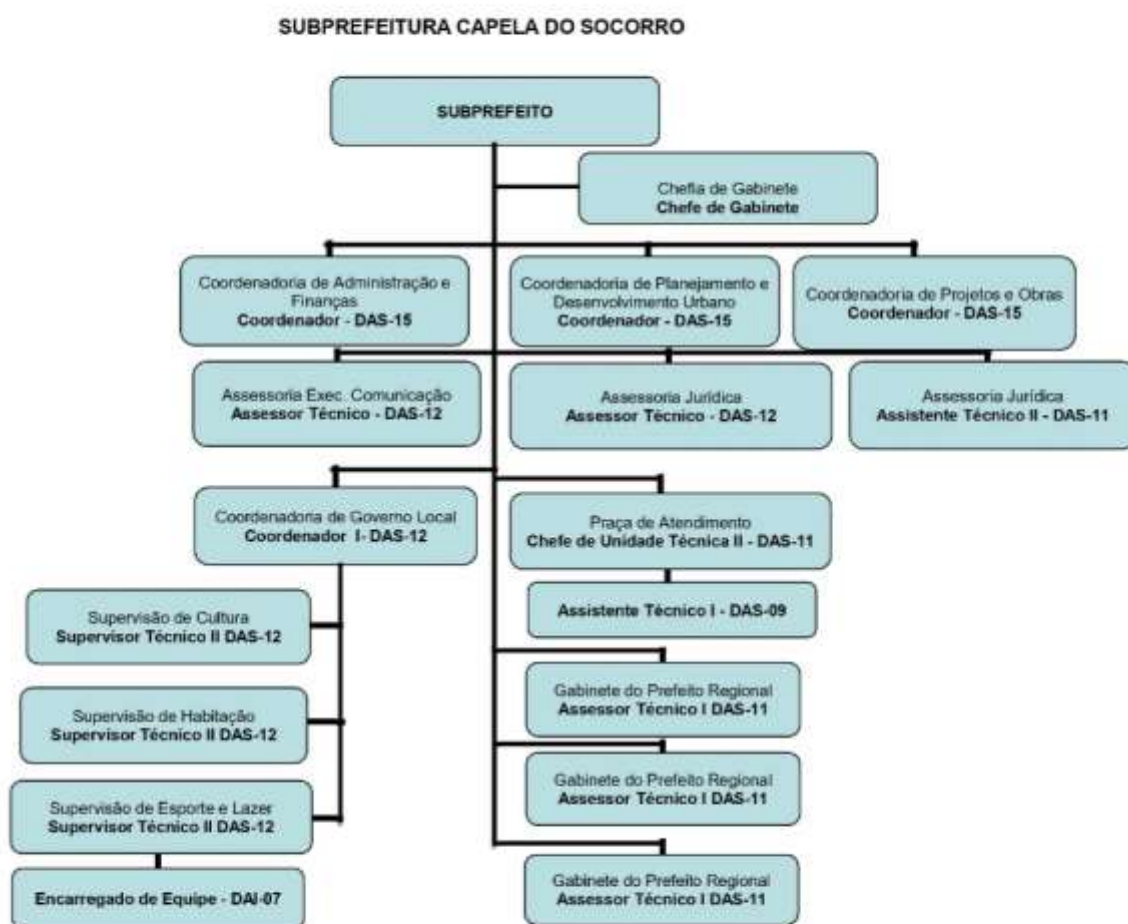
SUBPREFEITURA CAPELA DO SOCORRO

SUBPREFEITO

Chefia de Gabinete
Chefe de Gabinete

Coordenadoria de Administração e Finanças
Coordenador - DAS-15

Coordenadoria de Planejamento e Desenvolvimento Urbano
Coordenador - DAS-15

Coordenadoria de Projetos e Obras
Coordenador - DAS-15

Assessoria Exec. Comunicação
Assessor Técnico - DAS-12

Assessoria Jurídica
Assessor Técnico - DAS-12

Assessoria Jurídica
Assistente Técnico II - DAS-11

Coordenadoria de Governo Local
Coordenador I- DAS-12

Praça de Atendimento
Chefe de Unidade Técnica II - DAS-11

Assistente Técnico I - DAS-09

Supervisão de Cultura
Supervisor Técnico II DAS-12

Supervisão de Habitação
Supervisor Técnico II DAS-12

Supervisão de Esporte e Lazer
Supervisor Técnico II DAS-12

Encarregado de Equipe - DAI-07

Gabinete do Prefeito Regional
Assessor Técnico I DAS-11

Gabinete do Prefeito Regional
Assessor Técnico I DAS-11

Gabinete do Prefeito Regional
Assessor Técnico I DAS-11